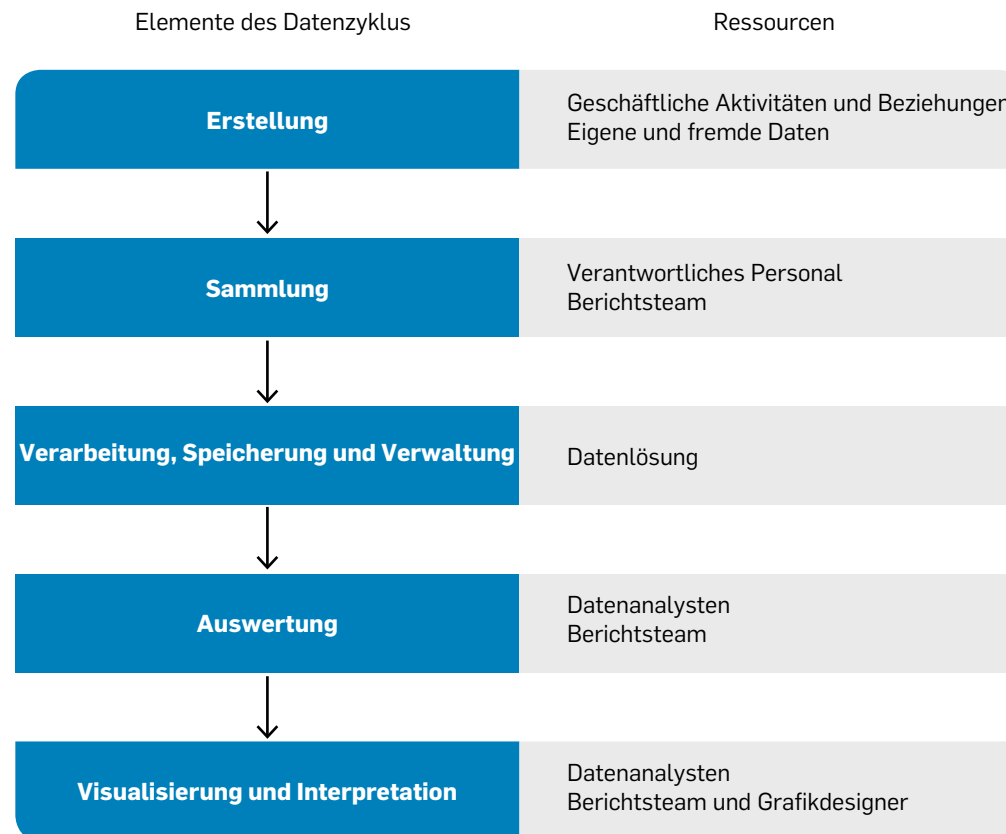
Elemente des Datenzyklus

Ressourcen

Erstellung

Geschäftliche Aktivitäten und Beziehungen
Eigene und fremde Daten

Sammlung

Verantwortliches Personal
Berichtsteam

Verarbeitung, Speicherung und Verwaltung

Datenlösung

Auswertung

Datenanalysten
Berichtsteam

Visualisierung und Interpretation

Datenanalysten
Berichtsteam und Grafikdesigner